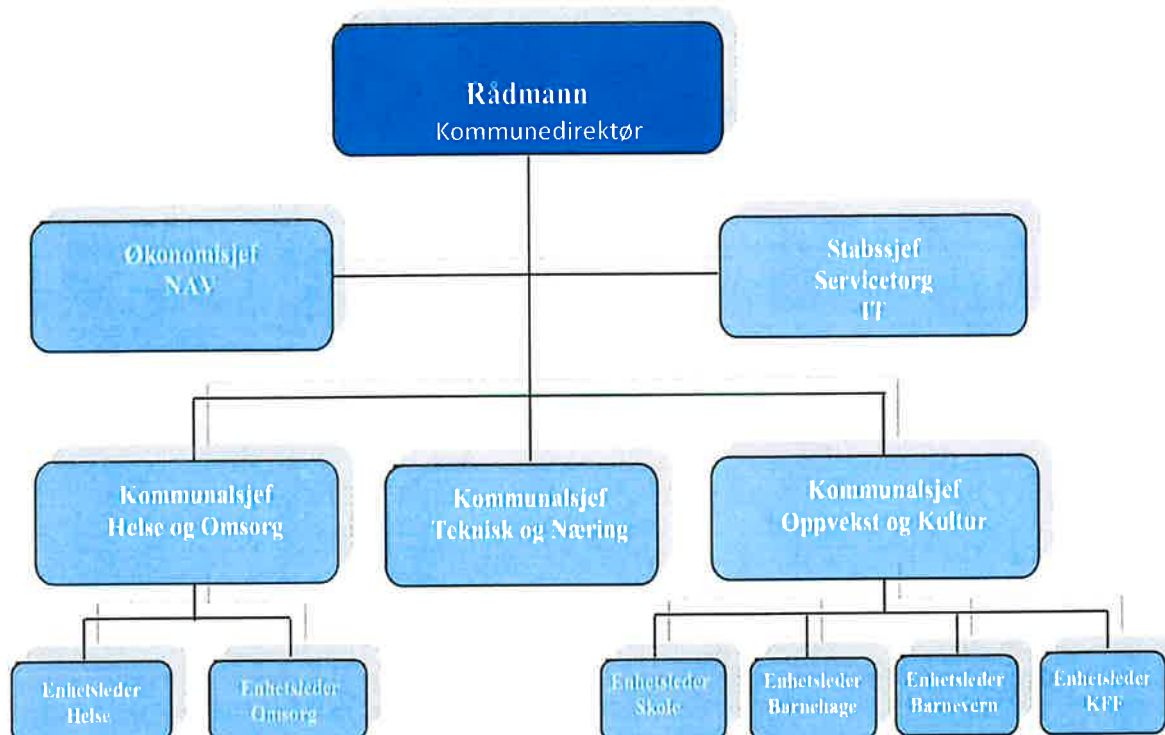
Rådmann
Kommunedirektør

Økonomisjef
NAV

Stabssjef
Servicetorg
IT

Kommunalsjef
Helse og Omsorg

Kommunalsjef
Teknisk og Næring

Kommunalsjef
Oppvekst og Kultur

Enhetsleder
Helse

Enhetsleder
Omsorg

Enhetsleder
Skole

Enhetsleder
Barnehage

Enhetsleder
Barnevern

Enhetsleder
KFF